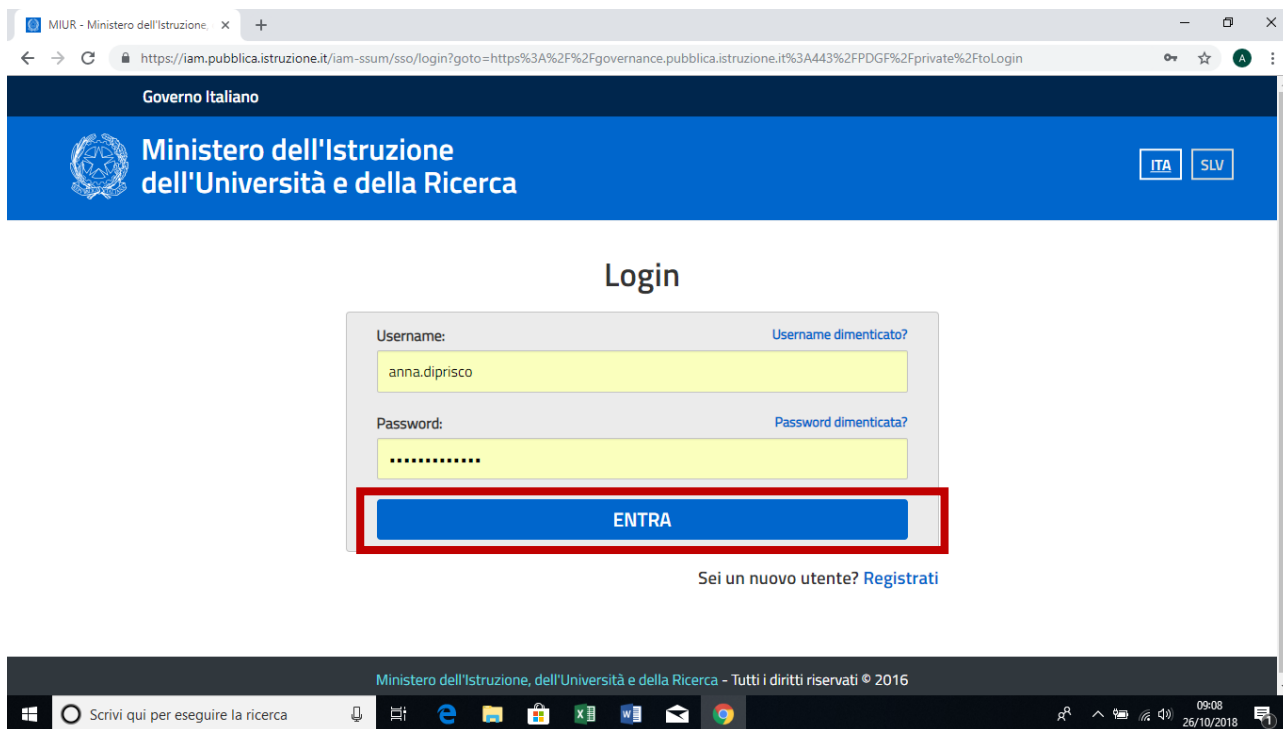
MIUR - Ministero dell'Istruzione,

https://iam.pubblica.istruzione.it/iam-ssum/sso/login?goto=https%3A%2F%2Fgovernance.pubblica.istruzione.it%3A443%2FPDGF%2Fprivate%2FtoLogin

Governo Italiano

Ministero dell'Istruzione dell'Università e della Ricerca

ITA SLV

Login

Username:
Username dimenticato?
anna.diprisco

Password:
Password dimenticata?
••••••••••••••

ENTRA

Sei un nuovo utente? Registrati

Ministero dell'Istruzione, dell'Università e della Ricerca - Tutti i diritti riservati © 2016

Scrivi qui per eseguire la ricerca

09:08
26/10/2018